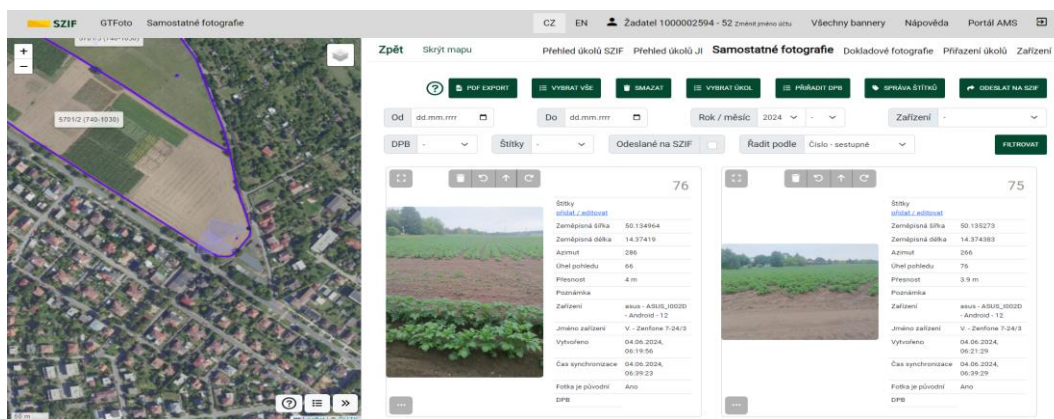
SZIF GTFoto Samostatné fotografie

CZ EN Žadatel 1000002594 - 52 Změnit jméno účtu Všechny bannery Nápověda Portál AMS

+
−

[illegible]

5701/2 (740-1030)

Zpět Skrýt mapu

Přehled úkolů SZIF Přehled úkolů JI Samostatné fotografie Dokladové fotografie Přiřazení úkolů Zařízení

? PDF EXPORT VYBRAT VŠE SMAZAT VYBRAT ÚKOL PŘIŘADIT DPB SPRÁVA ŠTÍTKŮ ODESLAT NA SZIF

Od dd.mm.rrrr Do dd.mm.rrrr Rok / měsíc 2024 - Zařízení -

DPB - Štítky - Odeslané na SZIF Řadit podle Číslo - sestupné FILTROVAT

76

| | |
|---|---|
| Štítky | přidat / editovat |
| Zeměpisná šířka | 50.134964 |
| Zeměpisná délka | 14.37419 |
| Azimut | 286 |
| Úhel pohledu | 66 |
| Přesnost | 4 m |
| Poznámka | |
| Zařízení | asus - ASUS_I002D - Android - 12 |
| Jméno zařízení | V. - Zenfone 7-24/3 |
| Vytvořeno | 04.06.2024, 06:19:56 |
| Čas synchronizace | 04.06.2024, 06:39:23 |
| Fotka je původní | Ano |
| DPB | |

75

| | |
|---|---|
| Štítky | přidat / editovat |
| Zeměpisná šířka | 50.135273 |
| Zeměpisná délka | 14.374383 |
| Azimut | 266 |
| Úhel pohledu | 76 |
| Přesnost | 3.9 m |
| Poznámka | |
| Zařízení | asus - ASUS_I002D - Android - 12 |
| Jméno zařízení | V. - Zenfone 7-24/3 |
| Vytvořeno | 04.06.2024, 06:21:29 |
| Čas synchronizace | 04.06.2024, 06:39:29 |
| Fotka je původní | Ano |
| DPB | |

...

50 m